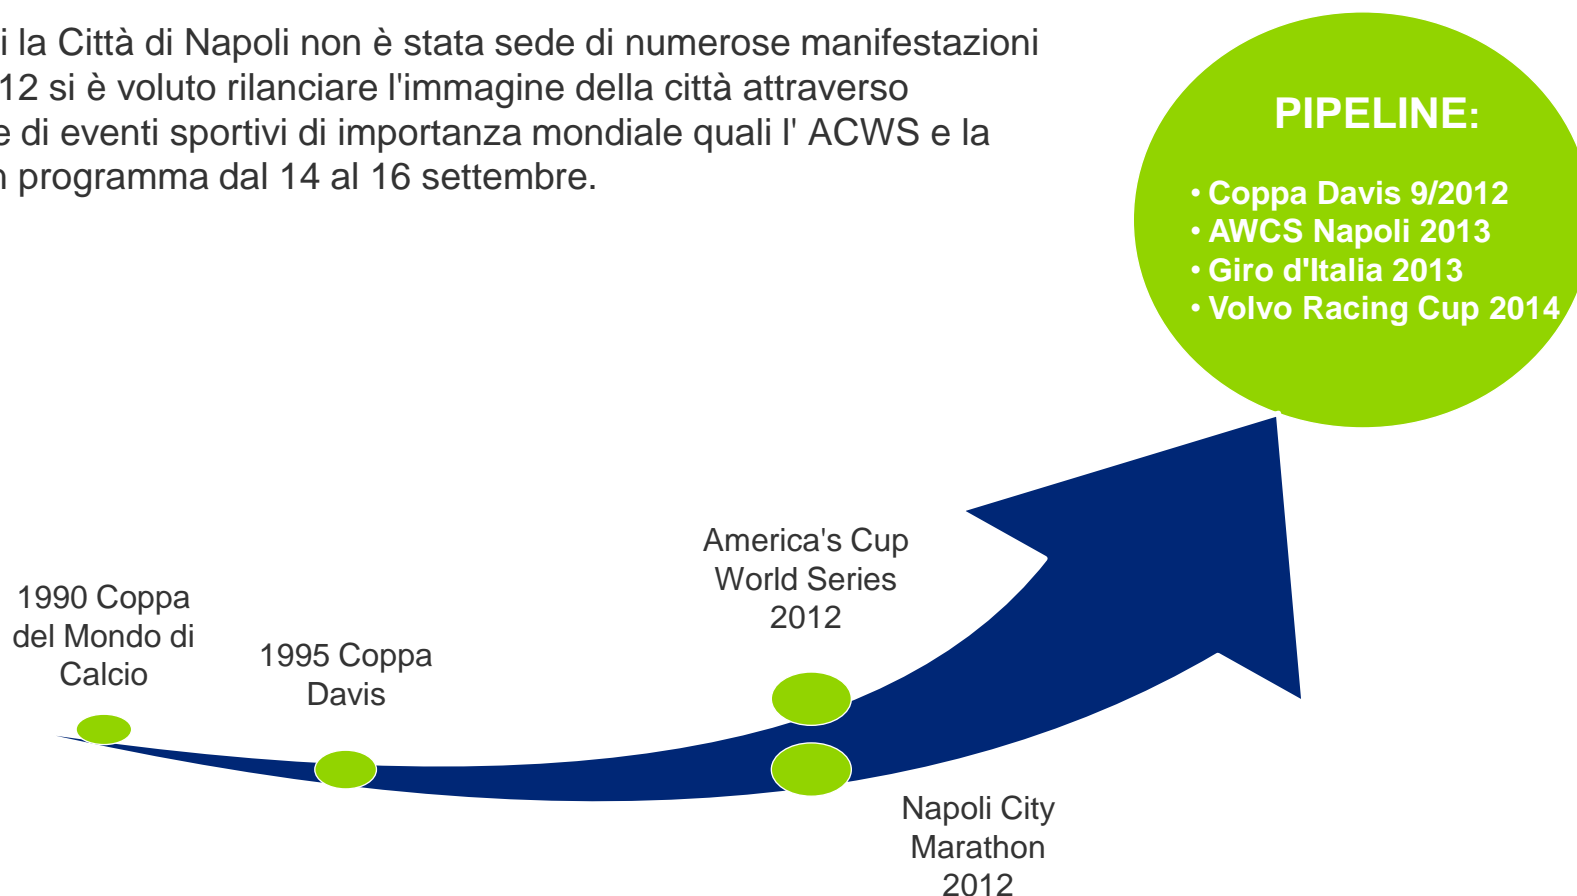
i la Città di Napoli non è stata sede di numerose manifestazioni 12 si è voluto rilanciare l'immagine della città attraverso e di eventi sportivi di importanza mondiale quali l' ACWS e la n programma dal 14 al 16 settembre.

PIPELINE:

• Coppa Davis 9/2012
• AWCS Napoli 2013
• Giro d'Italia 2013
• Volvo Racing Cup 2014

America's Cup World Series 2012

1990 Coppa del Mondo di Calcio

1995 Coppa Davis

Napoli City Marathon 2012